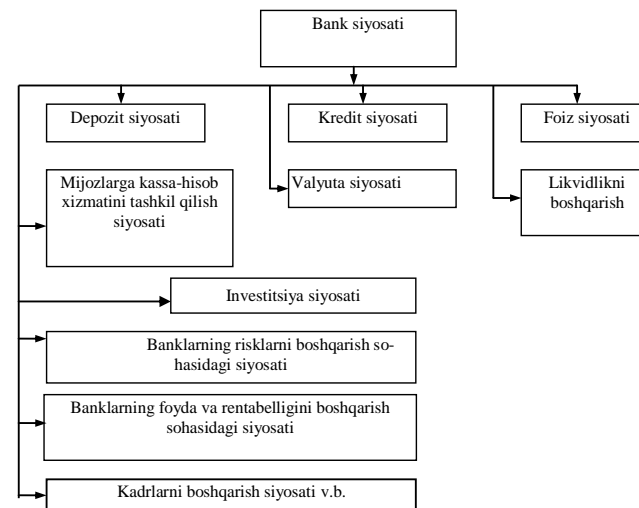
Bank siyosati

Depozit siyosati

Kredit siyosati

Foiz siyosati

Mijozlarga kassa-hisob xizmatini tashkil qilish siyosati

Valyuta siyosati

Likvidlikni boshqarish

Investitsiya siyosati

Banklarning risklarni boshqarish sohasidagi siyosati

Banklarning foyda va rentabelligini boshqarish sohasidagi siyosati

Kadrlarni boshqarish siyosati v.b.